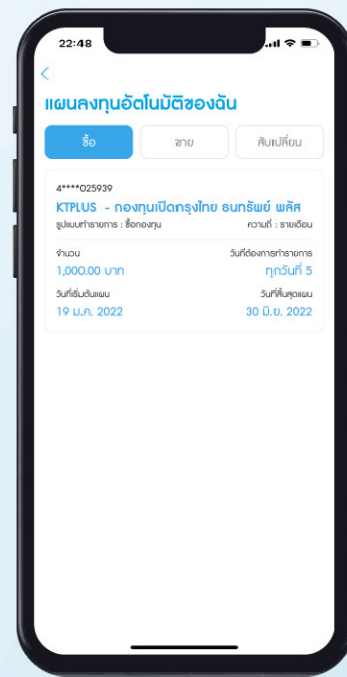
22:48

<

แผนลงทุนอัตโนมัติของฉัน

ซื้อ

ขาย

สับเปลี่ยน

4****025939

KTPLUS - กองทุนเปิดกรุงไทย ธนทรัพย์ พลัส

รูปแบบทำรายการ : ซื้อกองทุน

ความถี่ : รายเดือน

จำนวน

1,000.00 บาท

วันที่ต้องการทำรายการ

ทุกวันที่ 5

วันที่เริ่มต้นแผน

19 ม.ค. 2022

วันที่สิ้นสุดแผน

30 มิ.ย. 2022